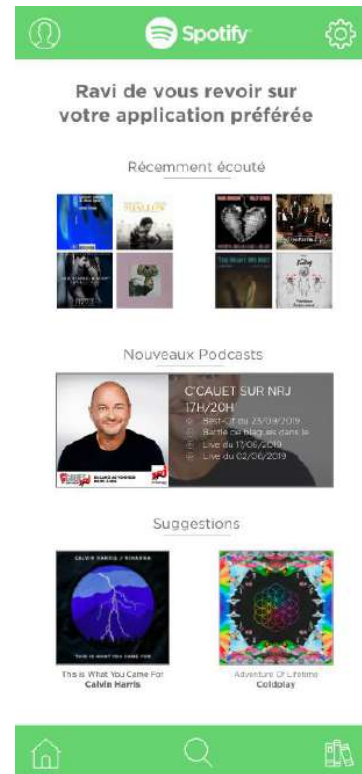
Spotify

Ravi de vous revoir sur votre application préférée

Récemment écouté

Nouveaux Podcasts

C'CAUET SUR NRJ 17H/20H
Best-Of du 23/09/2019
Battle de blagues dans le
Live du 17/06/2019
Live du 02/06/2019

Suggestions

CALVIN HARRIS / RIHANNA
THIS IS WHAT YOU CAME FOR

This is What You Came For
Calvin Harris

Adventure Of Lifetime
Coldplay